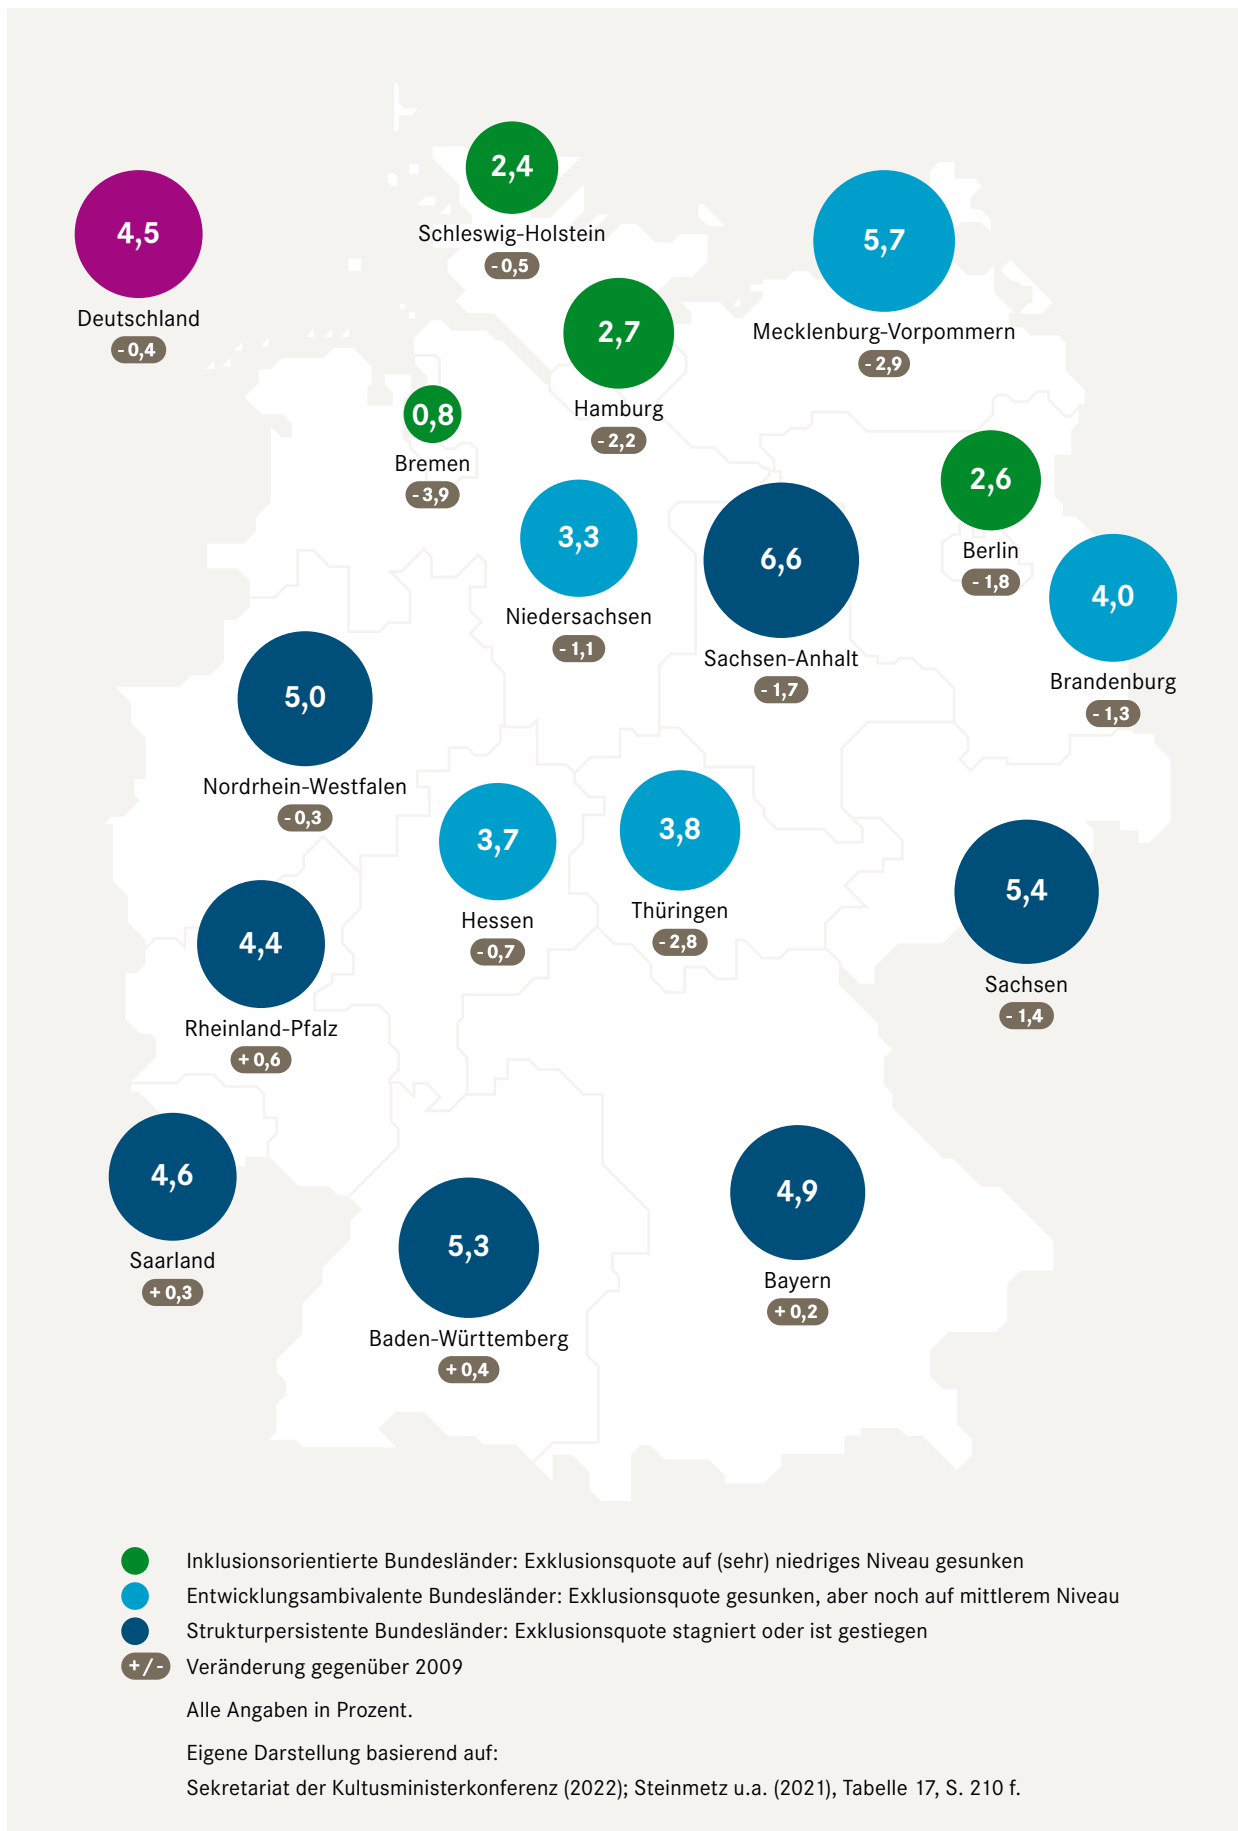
4,5
Deutschland
- 0,4

2,4
Schleswig-Holstein
- 0,5

5,7
Mecklenburg-Vorpommern
- 2,9

2,7
Hamburg
- 2,2

0,8
Bremen
- 3,9

2,6
Berlin
- 1,8

3,3
Niedersachsen
- 1,1

6,6
Sachsen-Anhalt
- 1,7

4,0
Brandenburg
- 1,3

5,0
Nordrhein-Westfalen
- 0,3

3,7
Hessen
- 0,7

3,8
Thüringen
- 2,8

5,4
Sachsen
- 1,4

4,4
Rheinland-Pfalz
+ 0,6

4,6
Saarland
+ 0,3

5,3
Baden-Württemberg
+ 0,4

4,9
Bayern
+ 0,2

Inklusionsorientierte Bundesländer: Exklusionsquote auf (sehr) niedriges Niveau gesunken
Entwicklungsambivalente Bundesländer: Exklusionsquote gesunken, aber noch auf mittlerem Niveau
Strukturpersistente Bundesländer: Exklusionsquote stagniert oder ist gestiegen
+ / - Veränderung gegenüber 2009

Alle Angaben in Prozent.

Eigene Darstellung basierend auf:
Sekretariat der Kultusministerkonferenz (2022); Steinmetz u.a. (2021), Tabelle 17, S. 210 f.